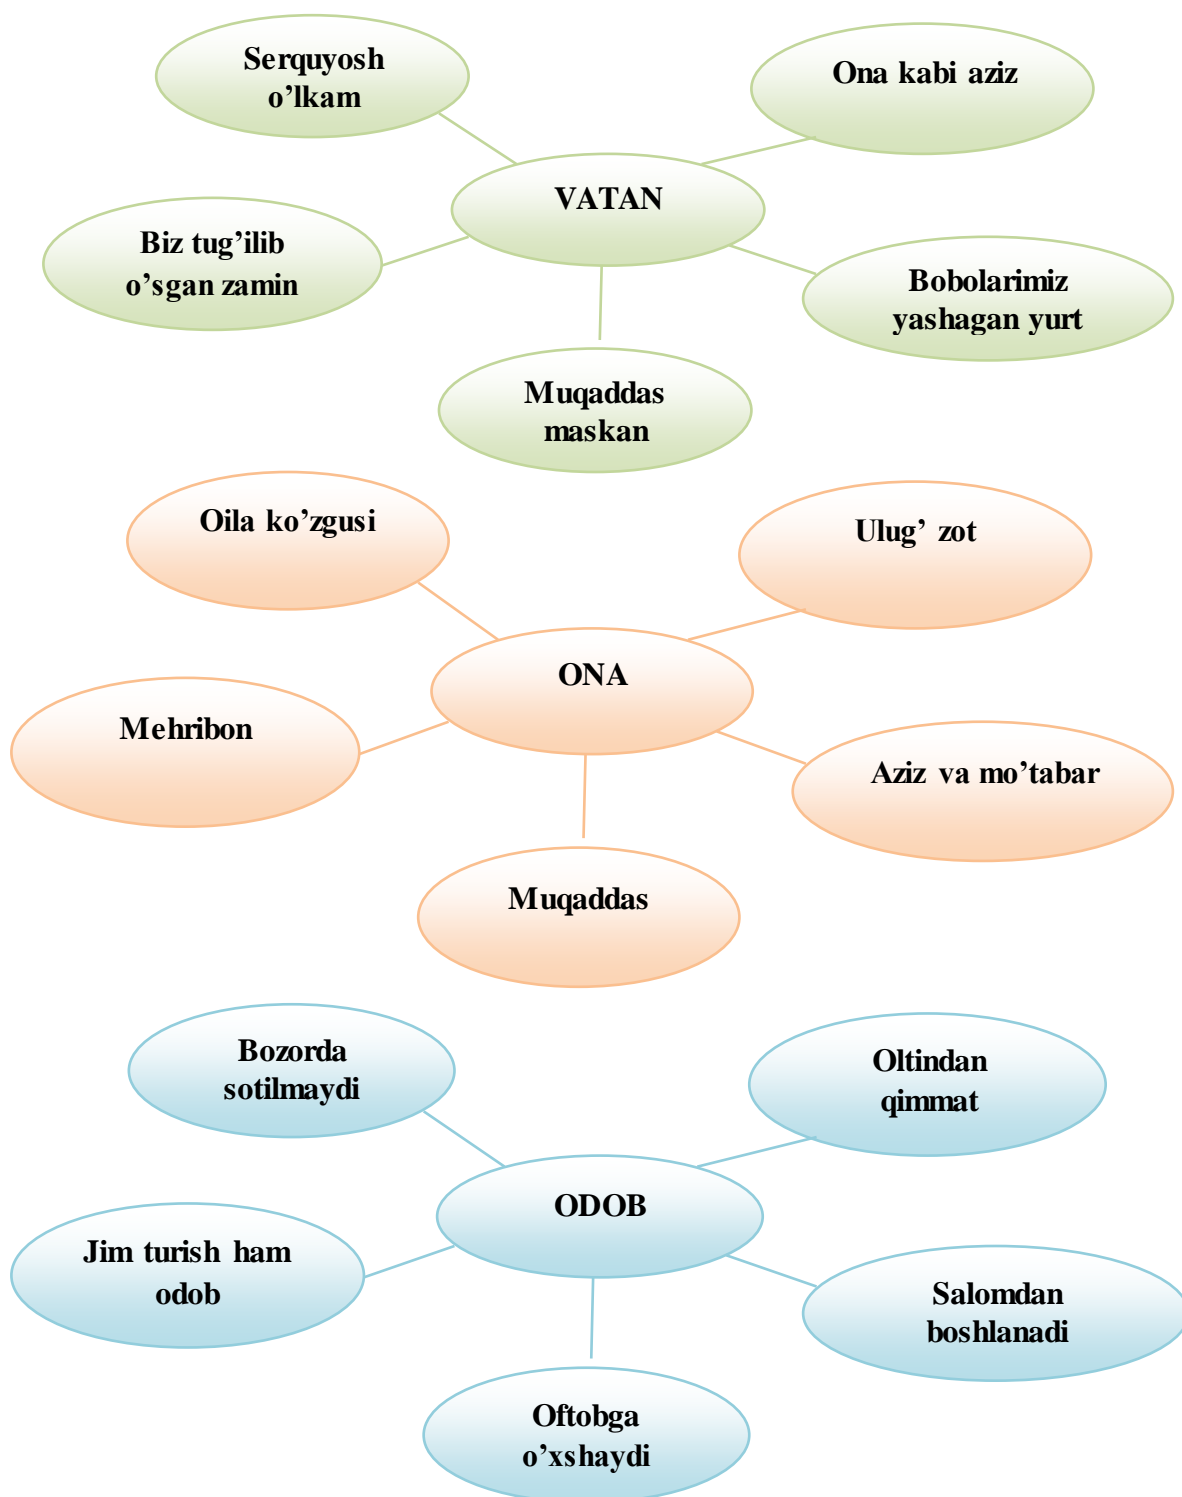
Serquyosh o’lkam

Ona kabi aziz

VATAN

Biz tug’ilib o’sgan zamin

Bobolarimiz yashagan yurt

Muqaddas maskan

Oila ko’zgusi

Ulug’ zot

ONA

Mehribon

Aziz va mo’tabar

Muqaddas

Bozorda sotilmaydi

Oltindan qimmat

ODOB

Jim turish ham odob

Salomdan boshlanadi

Oftobga o’xshaydi